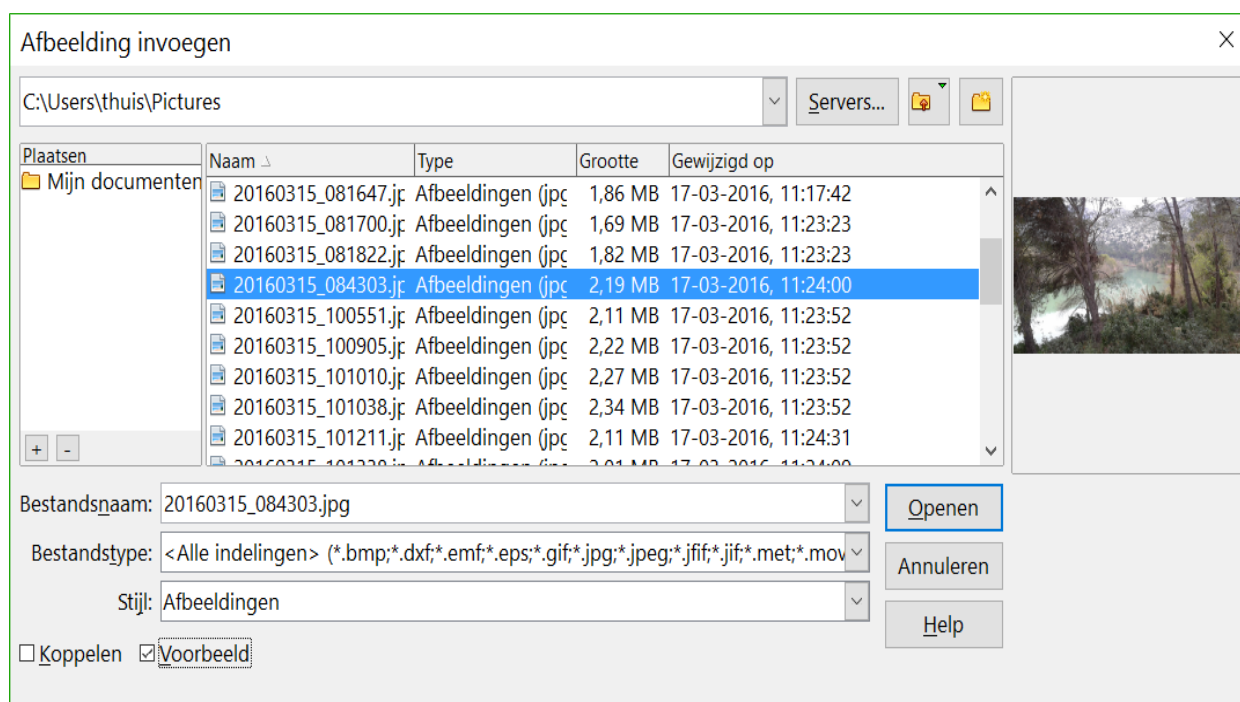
Afbeelding invoegen

C:\Users\thuis\Pictures

Servers...

Plaatsen
Mijn documenten

| Naam | Type | Grootte | Gewijzigd op |
|---|---|---|---|
| 20160315_081647.jp | Afbeeldingen (jpg | 1,86 MB | 17-03-2016, 11:17:42 |
| 20160315_081700.jp | Afbeeldingen (jpg | 1,69 MB | 17-03-2016, 11:23:23 |
| 20160315_081822.jp | Afbeeldingen (jpg | 1,82 MB | 17-03-2016, 11:23:23 |
| 20160315_084303.jp | Afbeeldingen (jpg | 2,19 MB | 17-03-2016, 11:24:00 |
| 20160315_100551.jp | Afbeeldingen (jpg | 2,11 MB | 17-03-2016, 11:23:52 |
| 20160315_100905.jp | Afbeeldingen (jpg | 2,22 MB | 17-03-2016, 11:23:52 |
| 20160315_101010.jp | Afbeeldingen (jpg | 2,27 MB | 17-03-2016, 11:23:52 |
| 20160315_101038.jp | Afbeeldingen (jpg | 2,34 MB | 17-03-2016, 11:23:52 |
| 20160315_101211.jp | Afbeeldingen (jpg | 2,11 MB | 17-03-2016, 11:24:31 |
| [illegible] | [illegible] | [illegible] | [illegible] |

+ -

Bestandsnaam: 20160315_084303.jpg
Openen
Bestandstype: <Alle indelingen> (*.bmp;*.dxf;*.emf;*.eps;*.gif;*.jpg;*.jpeg;*.jfif;*.jif;*.met;*.mov
Annuleren
Stijl: Afbeeldingen
Help
Koppelen Voorbeeld